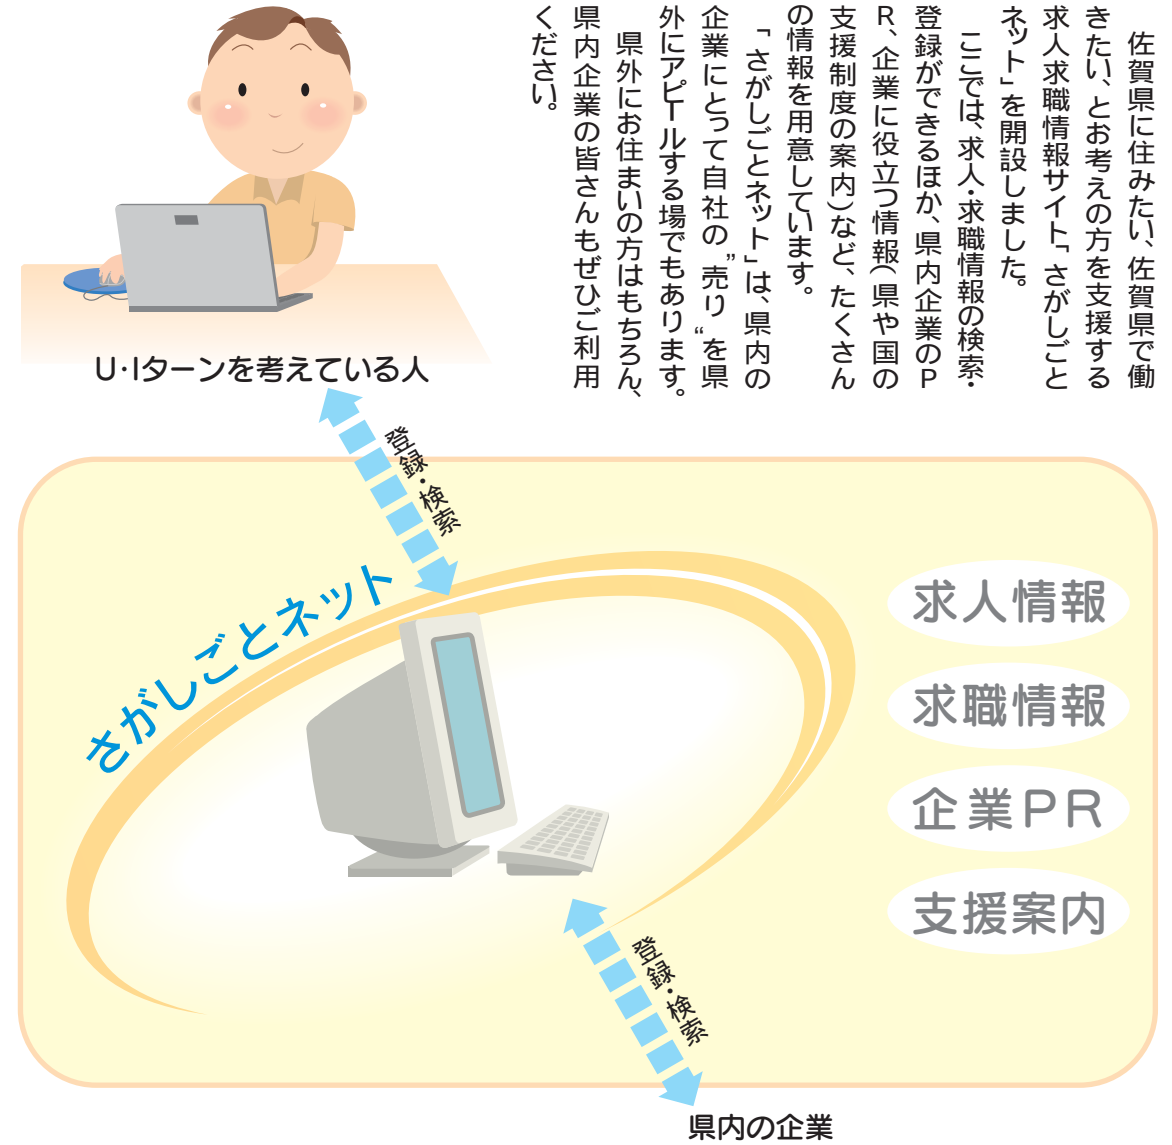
佐賀県に住みたい、佐賀県で働きたい、とお考えの方を支援する求人求職情報サイト「さがしごとネット」を開設しました。

ここでは、求人・求職情報の検索・登録ができるほか、県内企業のPR、企業に役立つ情報（県や国の支援制度の案内）など、たくさんの情報を用意しています。

「さがしごとネット」は、県内の企業にとって自社の“売り”を県外にアピールする場でもあります。

県外にお住まいの方はもちろん、県内企業の皆さんもぜひご利用ください。

U･Iターンを考えている人

登録・検索

さがしごとネット

求人情報

求職情報

企業PR

支援案内

登録・検索

県内の企業